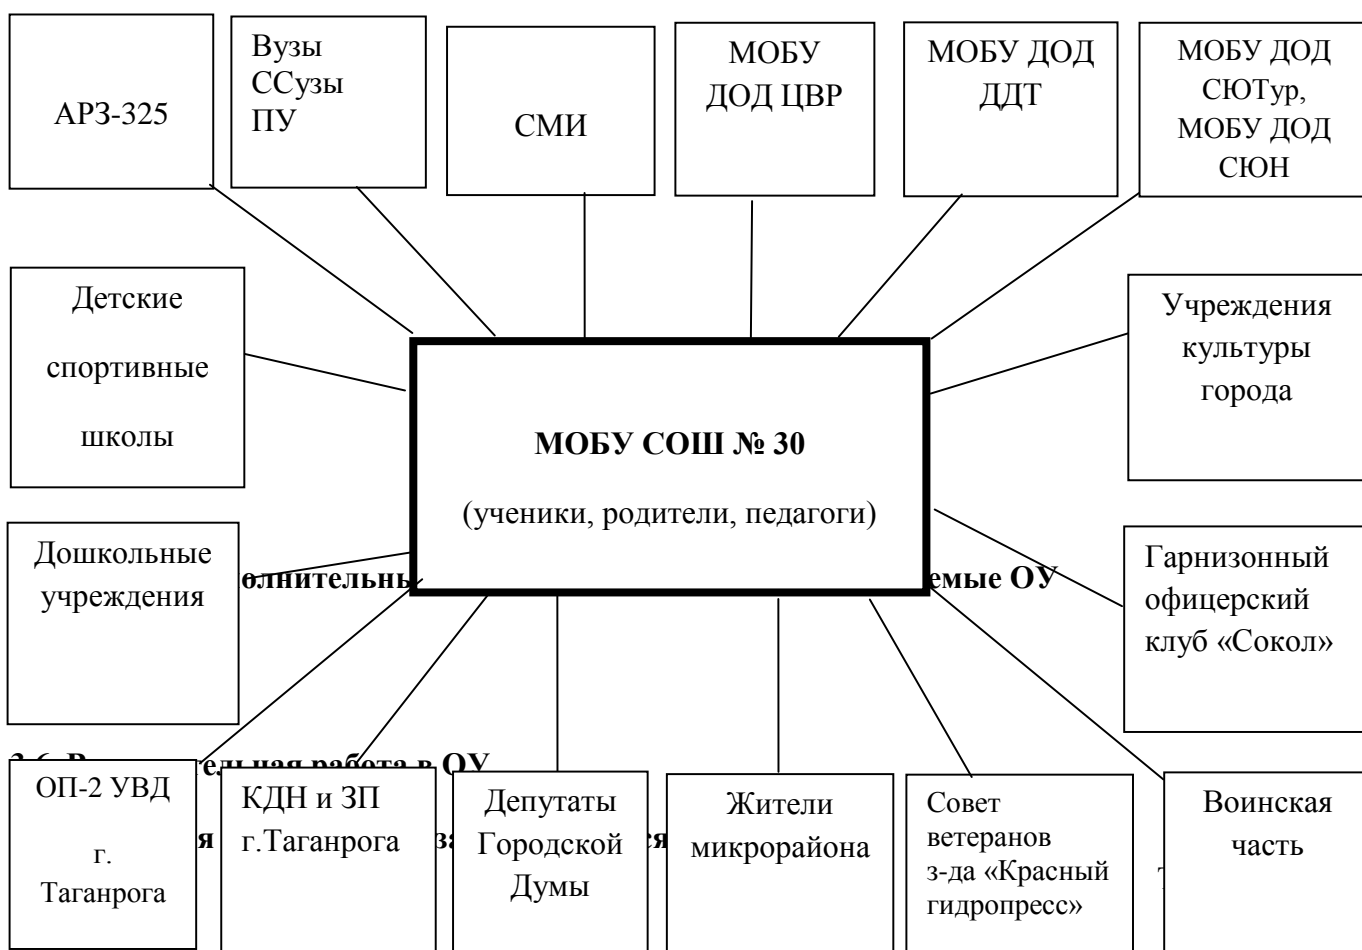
АРЗ-325

Вузы
ССузы
ПУ

СМИ

МОБУ ДОД ЦВР

МОБУ ДОД ДДТ

МОБУ ДОД СЮТур, МОБУ ДОД СЮН

Детские спортивные школы

МОБУ СОШ № 30

(ученики, родители, педагоги)

Учреждения культуры города

Дошкольные учреждения

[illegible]олнительн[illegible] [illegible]емые ОУ

Гарнизонный офицерский клуб «Сокол»

3.6. В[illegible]тельная работа в ОУ

ОП-2 УВД г. Таганрога

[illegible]я

КДН и ЗП г.Таганрога

за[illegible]ся

Депутаты Городской Думы

Жители микрорайона

Совет ветеранов з-да «Красный гидропресс»

Воинская часть

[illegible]